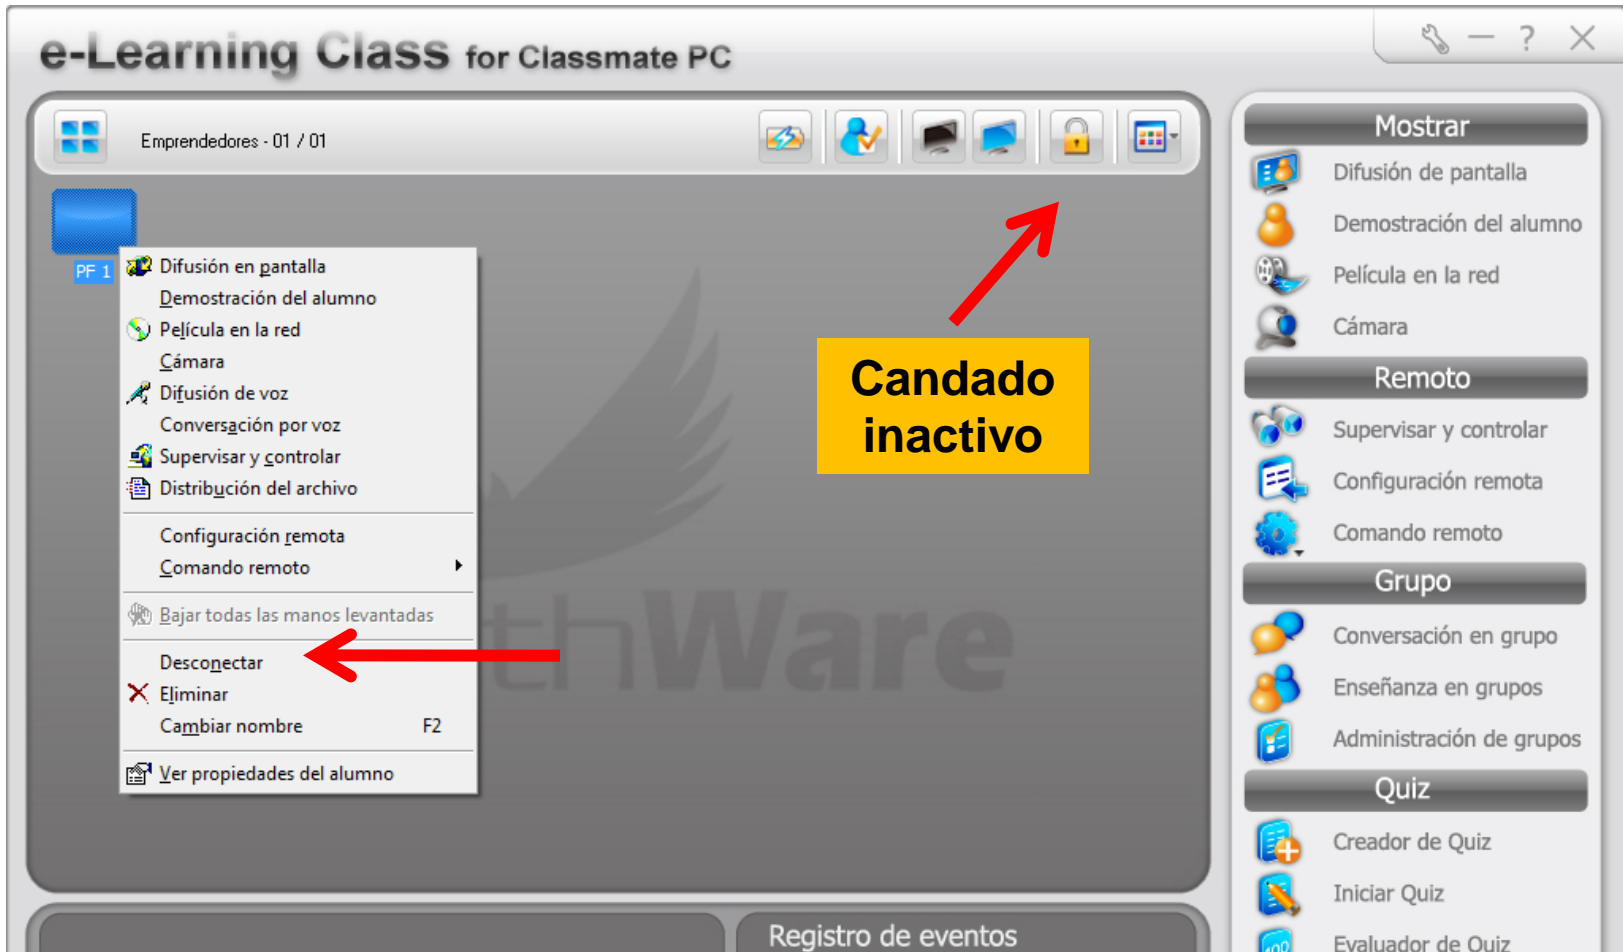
e-Learning Class for Classmate PC

Emprendedores - 01 / 01

PF 1

Difusión en pantalla
Demostración del alumno
Película en la red
Cámara
Difusión de voz
Conversación por voz
Supervisar y controlar
Distribución del archivo
Configuración remota
Comando remoto
Bajar todas las manos levantadas
Desconectar
Eliminar
Cambiar nombre F2
Ver propiedades del alumno

Candado inactivo

Mostrar
Difusión de pantalla
Demostración del alumno
Película en la red
Cámara
Remoto
Supervisar y controlar
Configuración remota
Comando remoto
Grupo
Conversación en grupo
Enseñanza en grupos
Administración de grupos
Quiz
Creador de Quiz
Iniciar Quiz
Evaluador de Quiz

Registro de eventos